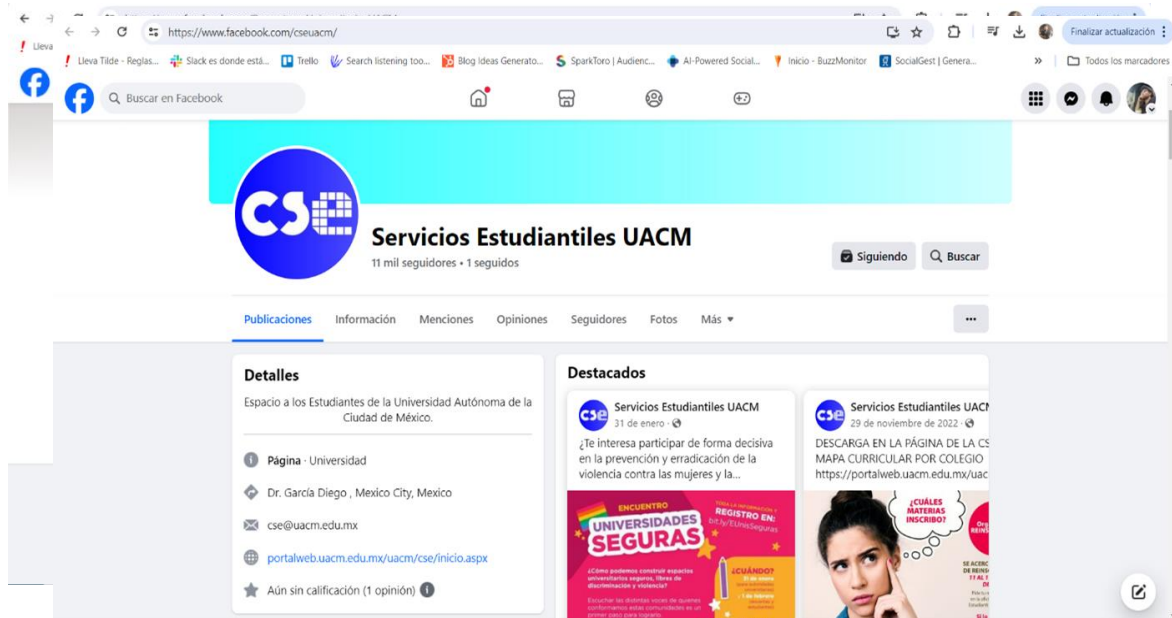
Lleva

https://www.facebook.com/cseuacm/

Finalizar actualización

Lleva Tilde - Reglas... Slack es donde está... Trello Search listening too... Blog Ideas Generato... SparkToro | Audienc... AI-Powered Social... Inicio - BuzzMonitor SocialGest | Genera... » Todos los marcadores

Buscar en Facebook

cse

Servicios Estudiantiles UACM

11 mil seguidores • 1 seguidos

Siguiendo Buscar

Publicaciones Información Menciones Opiniones Seguidores Fotos Más ▾

···

Detalles

Espacio a los Estudiantes de la Universidad Autónoma de la Ciudad de México.

Página · Universidad

Dr. García Diego , Mexico City, Mexico

cse@uacm.edu.mx

portalweb.uacm.edu.mx/uacm/cse/inicio.aspx

Aún sin calificación (1 opinión)

Destacados

Servicios Estudiantiles UACM
31 de enero ·
¿Te interesa participar de forma decisiva en la prevención y erradicación de la violencia contra las mujeres y la...

ENCUENTRO
UNIVERSIDADES SEGURAS
REGISTRO EN:
bit.ly/EUnisSeguras
¿CUÁNDO?
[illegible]
¿Cómo podemos construir espacios universitarios seguros, libres de discriminación y violencia?
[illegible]

Servicios Estudiantiles UACM
29 de noviembre de 2022 ·
DESCARGA EN LA PÁGINA DE LA CS
MAPA CURRICULAR POR COLEGIO
https://portalweb.uacm.edu.mx/uac

¿CUÁLES MATERIAS INSCRIBO?
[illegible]